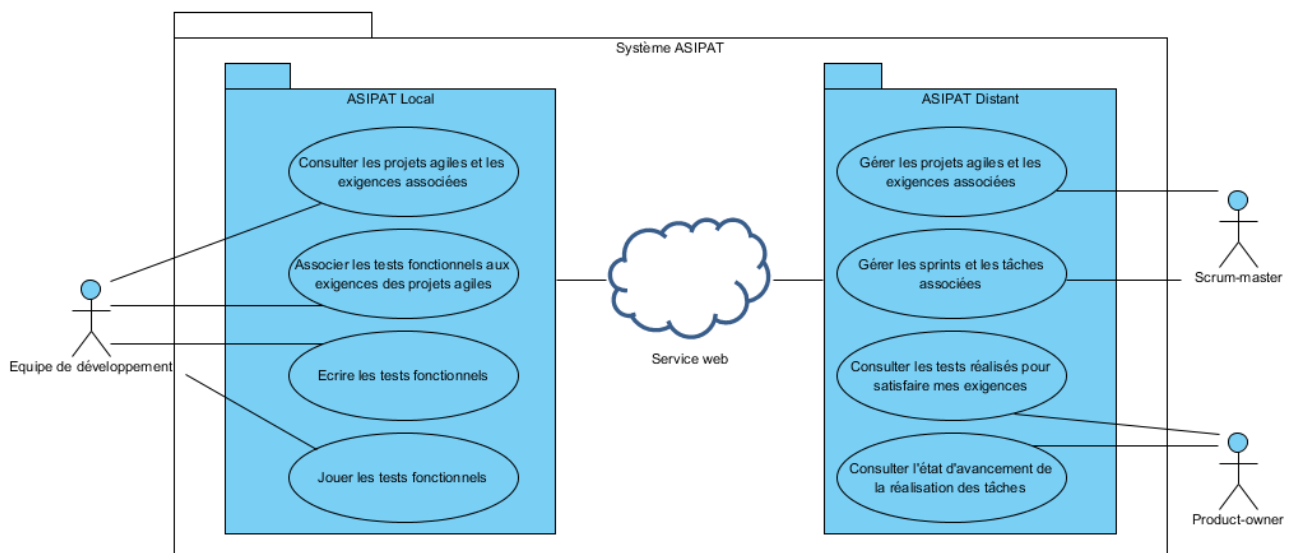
Système ASIPAT

ASIPAT Local

Consulter les projets agiles et les exigences associées

Associer les tests fonctionnels aux exigences des projets agiles

Ecrire les tests fonctionnels

Jouer les tests fonctionnels

Equipe de développement

Service web

ASIPAT Distant

Gérer les projets agiles et les exigences associées

Gérer les sprints et les tâches associées

Consulter les tests réalisés pour satisfaire mes exigences

Consulter l'état d'avancement de la réalisation des tâches

Scrum-master

Product-owner